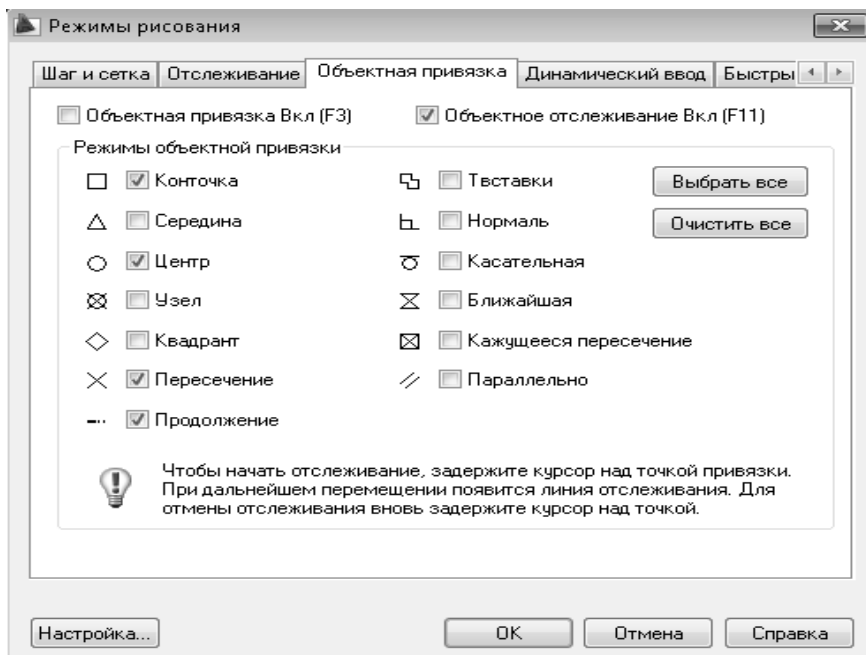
Режимы рисования

Шаг и сетка | Отслеживание | Объектная привязка | Динамический ввод | Быстры

Объектная привязка Вкл (F3)
Объектное отслеживание Вкл (F11)

Режимы объектной привязки

Конточка
Середина
Центр
Узел
Квадрант
Пересечение
Продолжение

Твставки
Нормаль
Касательная
Ближайшая
Кажущееся пересечение
Параллельно

Выбрать все
Очистить все

Чтобы начать отслеживание, задержите курсор над точкой привязки. При дальнейшем перемещении появится линия отслеживания. Для отмены отслеживания вновь задержите курсор над точкой.

Настройка...
OK
Отмена
Справка